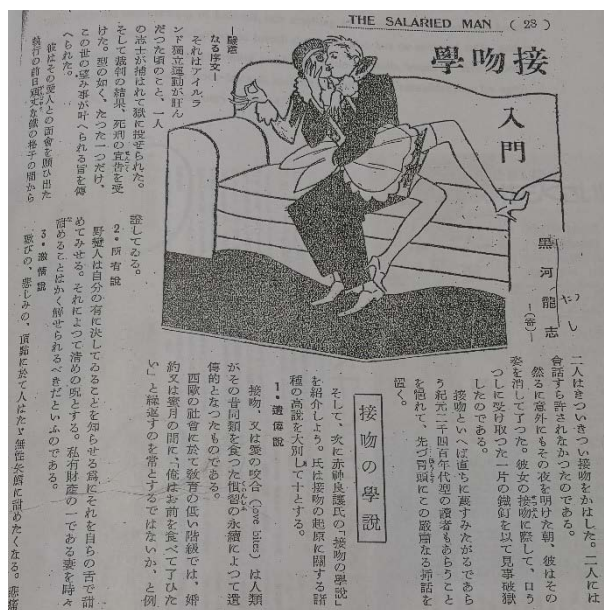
THE SALARIED MAN ( 23 )

接吻學入門

黒河龍志

二人はきついきつい接吻をかはした。二人には會話すら許されなかつたのである。

然るに意外にもその夜を明けた朝、彼はその姿を消してゐた。彼女の接吻に際して、ロうつしに受け取つた一片の鐵釘を以て見事破獄したのである。

接吻といへば直ちに眉をひそめたがるであらう紀元二千四百年代の讀者もあらうことを惧れて、先づ冒頭にこの嚴粛なる挿話を置く。

接吻の學説

そして、次に赤神良譲氏の「接吻の學説」を紹介しよう。氏は接吻の起原に關する諸種の高説を大別して十とする。

1・遺傳説

接吻、又は愛の咬合（love bites）は人類がその昔同類を食つた慣習の永續によつて遺傳的となつたものである。

西歐の社會に於て教育の低い階級では、婚約又は蜜月の間に「俺はお前を食べて了ひたい」と繰返すのを常とするではないか、と例證してゐる。

2・所有説

野蠻人は自分の所有に決してゐることを知らせる爲にそれを自らの舌で舐めてみせる。それによつて清めの呪とする。私有財産の一である妻を時々舐めることによつて保有せられるべきだといふのである。

3・激情説

戀の、悲しみの、頂點に於て人はただ無我無意に泣き伏すのである。

―淺薄なる序文―

それはアイルランド獨立運動が盛んだつた頃のこと、一人の志士が捕はれて獄に投ぜられた。そして裁判の結果、死刑の宣告を受けた。翌の如く、たつた一つだけ、この世の望み事が叶へられる旨を傳へられた。

彼はその戀人との面會を願ひ出た。

鐵格子の鐵柵越しに久方振りに彼の格子の間から